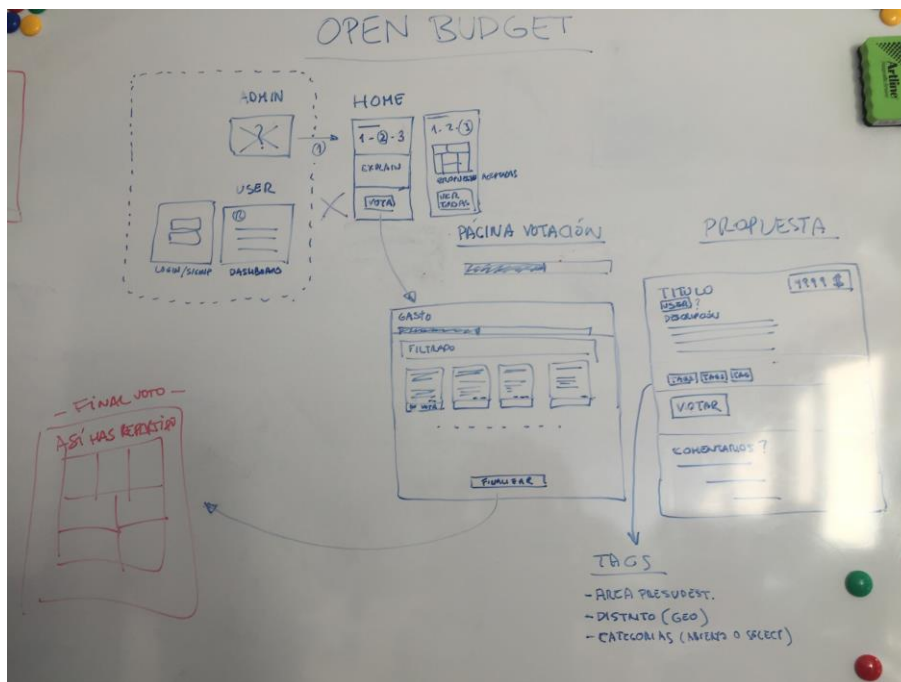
OPEN BUDGET

ADMIN

USER

LOGIN/SIGNUP DASHBOARD

HOME

1 - 2 - 3

EXPLAIN

VOTA

1 - 2 - 3

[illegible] ACCIONES

VER TODAS

PÁGINA VOTACIÓN

GASTO

FILTRADO

VOTA

FINALIZAR

PROPUESTA

TITULO

9999 $

USER ?

DESCRIPCIÓN

TAGS TAGS TAGS

VOTAR

COMENTARIOS ?

FINAL VOTO

ASÍ HAS REPARTIDO

TAGS

- AREA PRESUPUEST.
- DISTRITO (GEO)
- CATEGORIAS ([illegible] O SELECT)

Artline